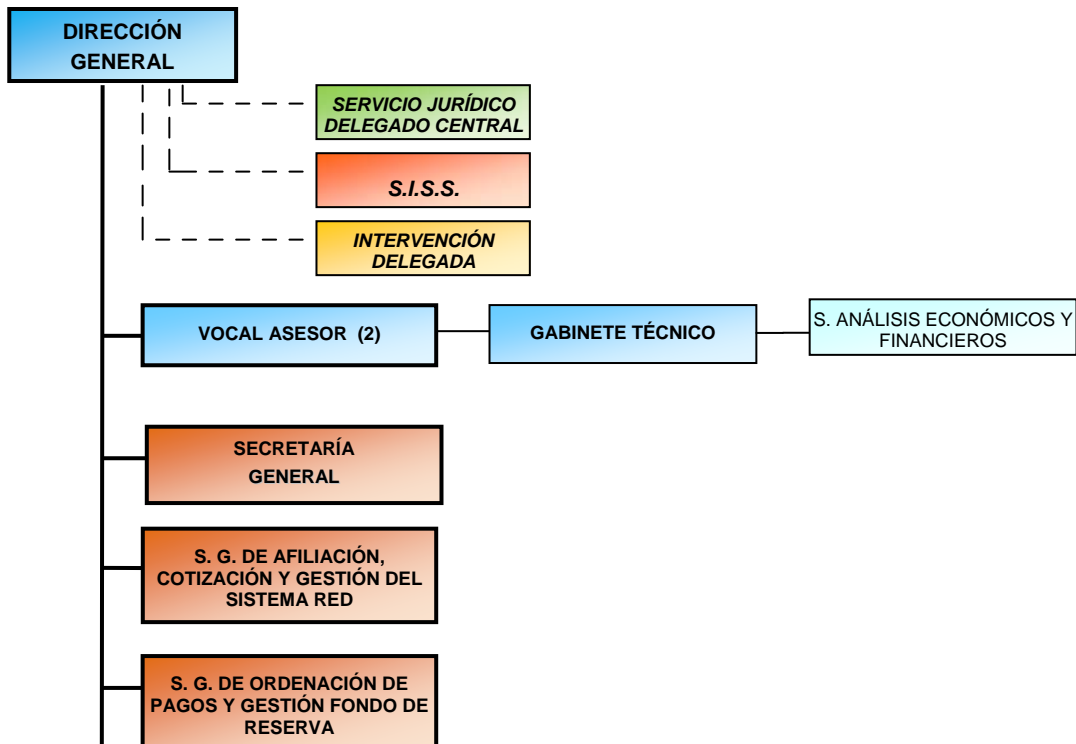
DIRECCIÓN GENERAL

SERVICIO JURÍDICO DELEGADO CENTRAL

S.I.S.S.

INTERVENCIÓN DELEGADA

VOCAL ASESOR (2)

GABINETE TÉCNICO

S. ANÁLISIS ECONÓMICOS Y FINANCIEROS

SECRETARÍA GENERAL

S. G. DE AFILIACIÓN, COTIZACIÓN Y GESTIÓN DEL SISTEMA RED

S. G. DE ORDENACIÓN DE PAGOS Y GESTIÓN FONDO DE RESERVA